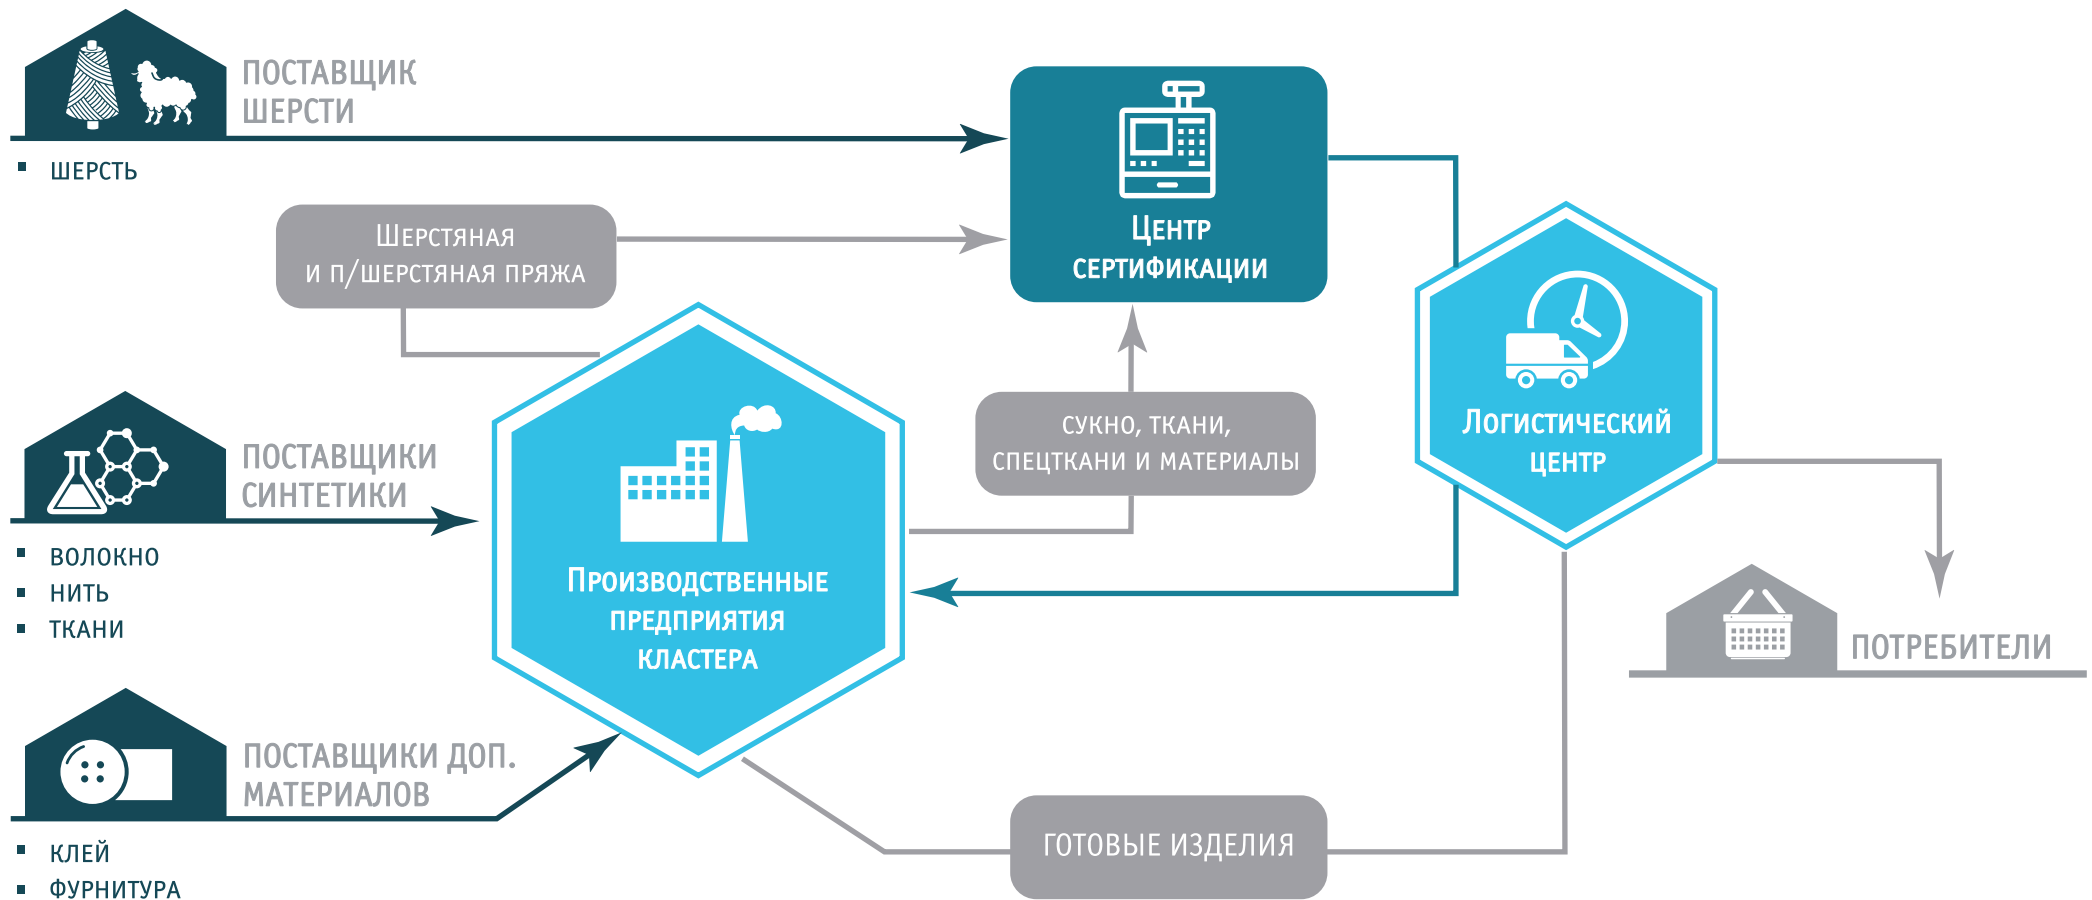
ПОСТАВЩИК ШЕРСТИ

▪ ШЕРСТЬ

Шерстяная и п/шерстяная пряжа

Центр сертификации

Логистический центр

ПОСТАВЩИКИ СИНТЕТИКИ

▪ ВОЛОКНО
▪ НИТЬ
▪ ТКАНИ

Производственные предприятия кластера

СУКНО, ТКАНИ, СПЕЦТКАНИ И МАТЕРИАЛЫ

ПОТРЕБИТЕЛИ

ПОСТАВЩИКИ ДОП. МАТЕРИАЛОВ

▪ КЛЕЙ
▪ ФУРНИТУРА

ГОТОВЫЕ ИЗДЕЛИЯ